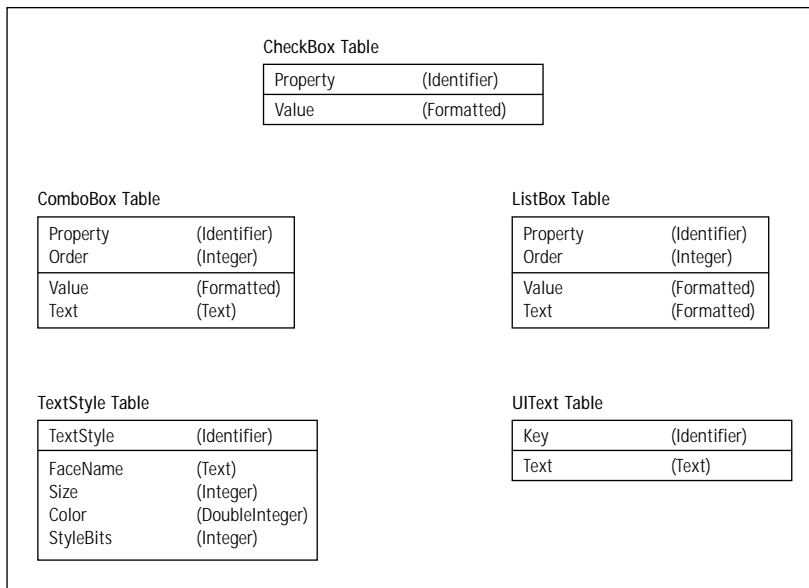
CheckBox Table

| Property | (Identifier) |
|---|---|
| Value | (Formatted) |

ComboBox Table

| Property | (Identifier) |
|---|---|
| Order | (Integer) |
| Value | (Formatted) |
| Text | (Text) |

ListBox Table

| Property | (Identifier) |
|---|---|
| Order | (Integer) |
| Value | (Formatted) |
| Text | (Formatted) |

TextStyle Table

| TextStyle | (Identifier) |
|---|---|
| FaceName | (Text) |
| Size | (Integer) |
| Color | (DoubleInteger) |
| StyleBits | (Integer) |

UIText Table

| Key | (Identifier) |
|---|---|
| Text | (Text) |